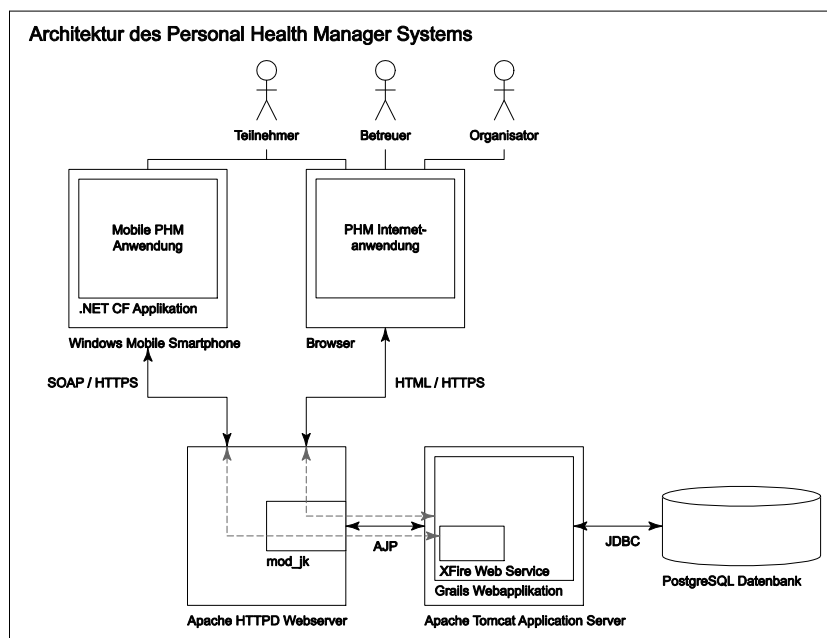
Architektur des Personal Health Manager Systems

Teilnehmer

Betreuer

Organisator

Mobile PHM Anwendung

.NET CF Applikation

Windows Mobile Smartphone

PHM Internetanwendung

Browser

SOAP / HTTPS

HTML / HTTPS

mod_jk

AJP

XFire Web Service

Grails Webapplikation

JDBC

PostgreSQL Datenbank

Apache HTTPD Webserver

Apache Tomcat Application Server